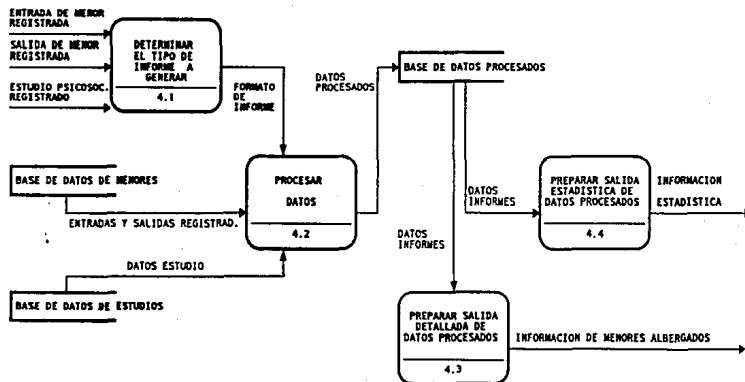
ENTRADA DE MENOR REGISTRADA

SALIDA DE MENOR REGISTRADA

ESTUDIO PSICOSOC. REGISTRADO

DETERMINAR EL TIPO DE INFORME A GENERAR

4.1

FORMATO DE INFORME

DATOS PROCESADOS

BASE DE DATOS PROCESADOS

BASE DE DATOS DE MENORES

PROCESAR DATOS

4.2

ENTRADAS Y SALIDAS REGISTRAD.

DATOS ESTUDIO

BASE DE DATOS DE ESTUDIOS

DATOS INFORMES

PREPARAR SALIDA ESTADISTICA DE DATOS PROCESADOS

4.4

INFORMACION ESTADISTICA

DATOS INFORMES

PREPARAR SALIDA DETALLADA DE DATOS PROCESADOS

4.3

INFORMACION DE MENORES ALBERGADOS